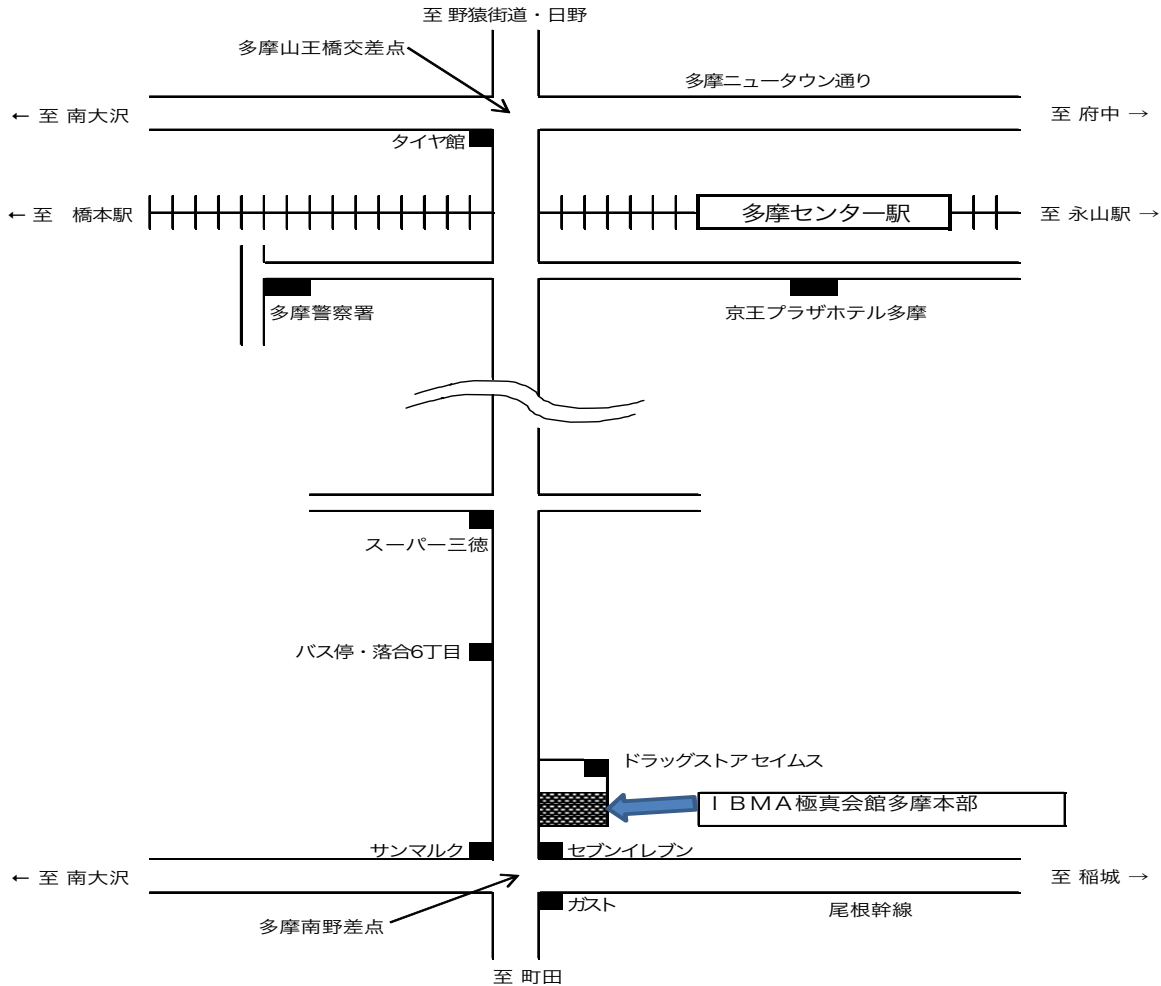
至 野猿街道・日野

多摩山王橋交差点

多摩ニュータウン通り

← 至 南大沢

至 府中 →

タイヤ館

← 至　橋本駅

多摩センター駅

至 永山駅 →

多摩警察署

京王プラザホテル多摩

スーパー三徳

バス停・落合6丁目

ドラッグストアセイムス

ＩＢＭＡ極真会館多摩本部

サンマルク

セブンイレブン

← 至 南大沢

至 稲城 →

多摩南野差点

ガスト

尾根幹線

至 町田